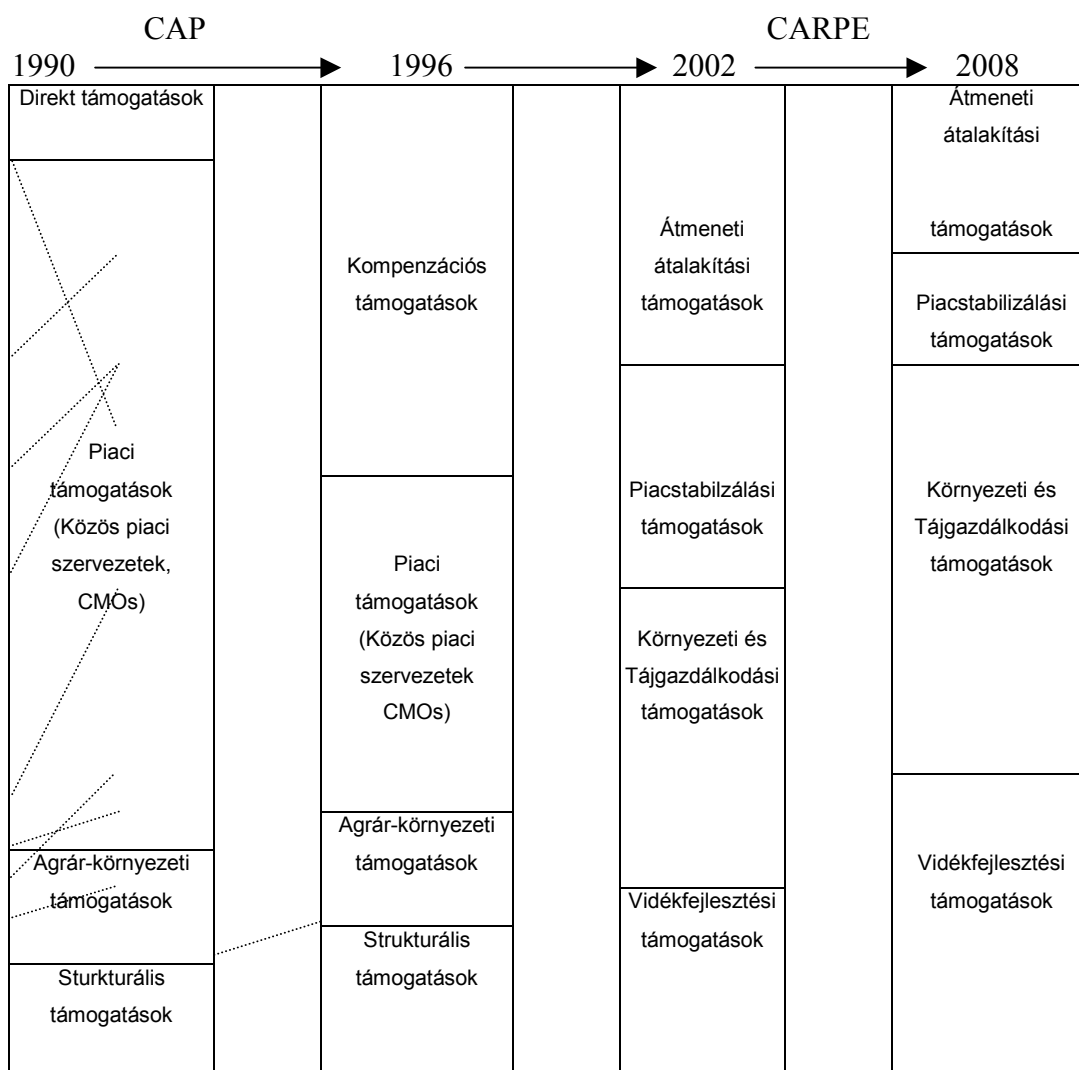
CAP

CARPE

1990 → 1996 → 2002 → 2008

Direkt támogatások

Piaci támogatások (Közös piaci szervezetek, CMOs)

Agrár-környezeti támogatások

Sturkturális támogatások

Kompenzációs támogatások

Piaci támogatások (Közös piaci szervezetek CMOs)

Agrár-környezeti támogatások

Strukturális támogatások

Átmeneti átalakítási támogatások

Piacstabilzálási támogatások

Környezeti és Tájgazdálkodási támogatások

Vidékfejlesztési támogatások

Átmeneti átalakítási támogatások

Piacstabilizálási támogatások

Környezeti és Tájgazdálkodási támogatások

Vidékfejlesztési támogatások